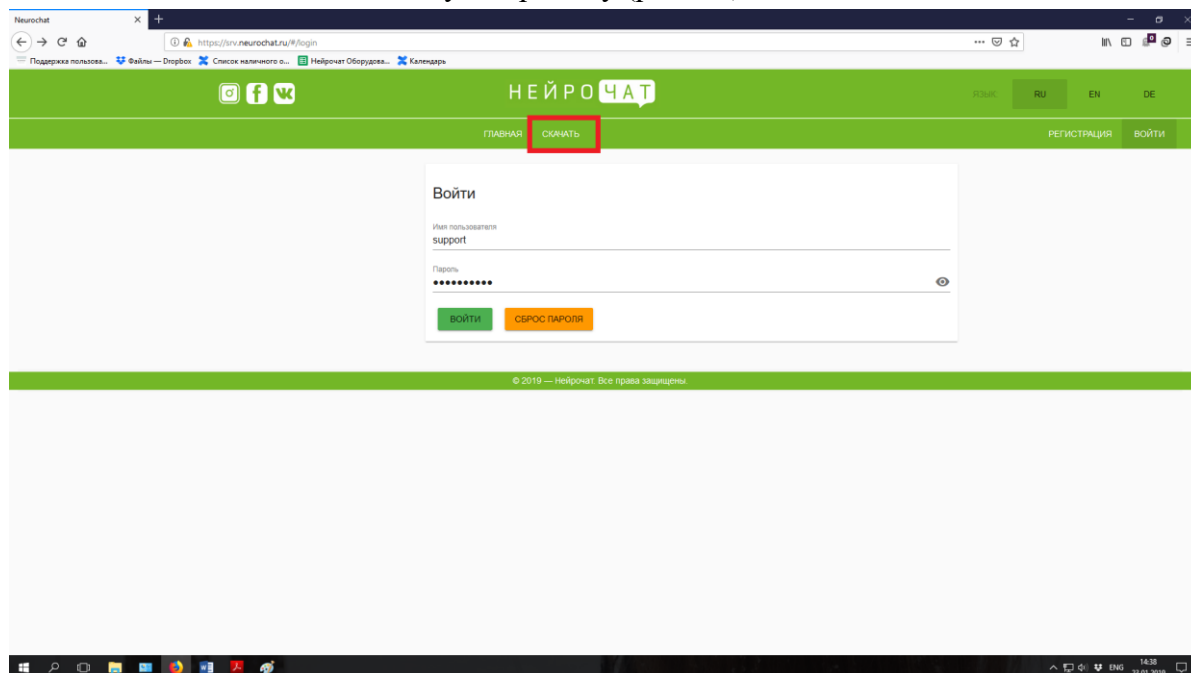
Neurochat

https://srv.neurochat.ru/#/login

Поддержка пользова... Файлы — Dropbox Список наличного о... Нейрочат Оборудова... Календарь

НЕЙРО ЧАТ

ЯЗЫК RU EN DE

ГЛАВНАЯ СКАЧАТЬ

РЕГИСТРАЦИЯ ВОЙТИ

Войти

Имя пользователя
support

Пароль
••••••••••

ВОЙТИ СБРОС ПАРОЛЯ

© 2019 — Нейрочат. Все права защищены.

ENG 14:38